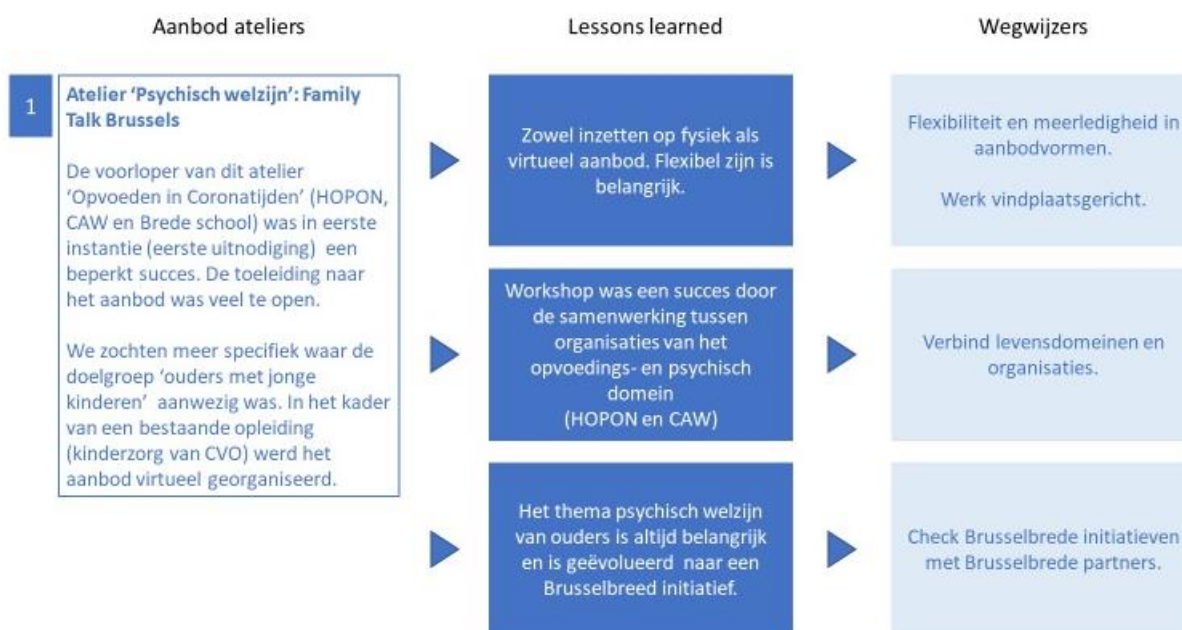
Aanbod ateliers

Lessons learned

Wegwijzers

1

Atelier 'Psychisch welzijn': Family Talk Brussels

De voorloper van dit atelier 'Opvoeden in Coronatijden' (HOPON, CAW en Brede school) was in eerste instantie (eerste uitnodiging) een beperkt succes. De toeleiding naar het aanbod was veel te open.

We zochten meer specifiek waar de doelgroep 'ouders met jonge kinderen' aanwezig was. In het kader van een bestaande opleiding (kinderzorg van CVO) werd het aanbod virtueel georganiseerd.

Zowel inzetten op fysiek als virtueel aanbod. Flexibel zijn is belangrijk.

Flexibiliteit en meerledigheid in aanbodvormen.

Werk vindplaatsgericht.

Workshop was een succes door de samenwerking tussen organisaties van het opvoedings- en psychisch domein (HOPON en CAW)

Verbind levensdomeinen en organisaties.

Het thema psychisch welzijn van ouders is altijd belangrijk en is geëvolueerd naar een Brusselbreed initiatief.

Check Brusselbrede initiatieven met Brusselbrede partners.